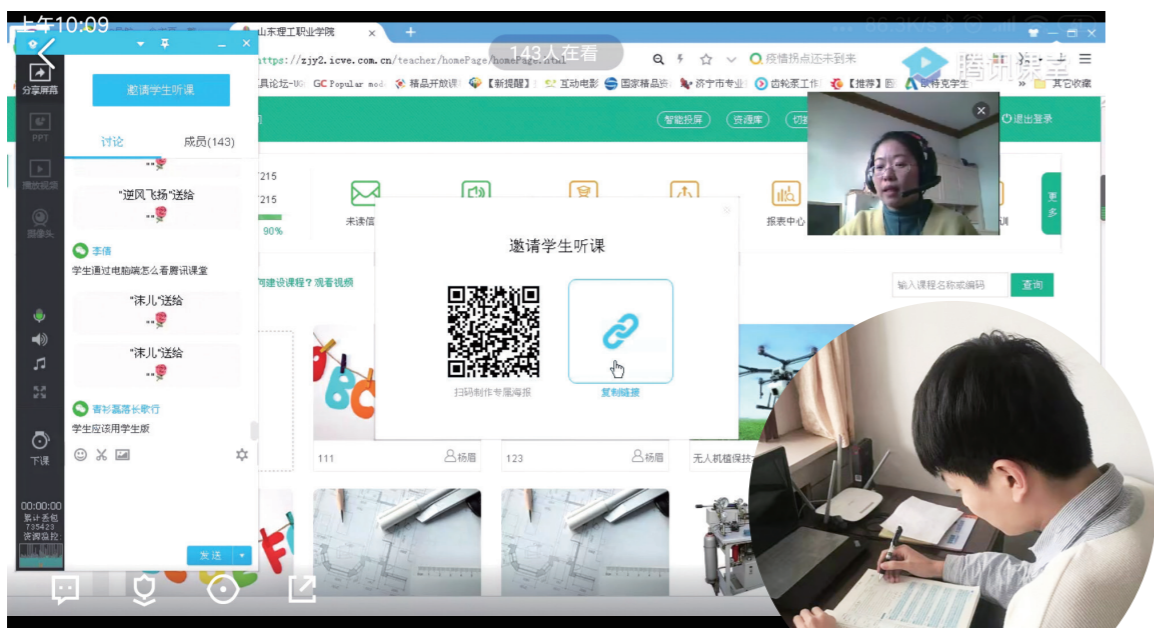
上午10:09

143人在看

山东理工职业学院

https://zjy2.icve.com.cn/teacher/homePage/homePage.html

疫情拐点还未到来

腾讯课堂

分享屏幕

PPT

播放视频

摄像头

下课

00:00:00

邀请学生听课

讨论

成员(143)

"逆风飞扬"送给

李倩

学生通过电脑端怎么看腾讯课堂

"沫儿"送给

"沫儿"送给

青衫瓢落长歌行

学生应该用学生版

发送

智能投屏

资源库

退出登录

215

215

90%

未读信

报表中心

更多

邀请学生听课

扫码制作专属海报

复制链接

如何建设课程？观看视频

输入课程名称或编码

查询

111

杨眉

123

杨眉

无人机植保技术